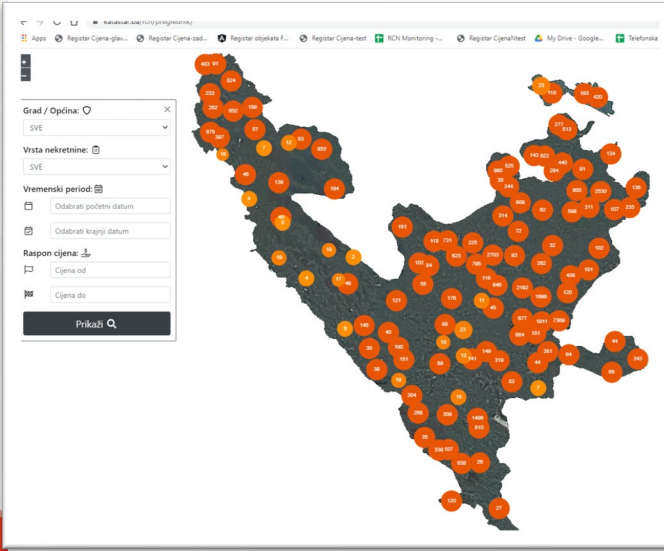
katastar.ba/rcn/pregled

Apps Registar Cijena-glav... Registar Cijena-zad... Registar objekata F... Registar Cijena-test RCN Monitoring -... Registar CijenaNtest My Drive - Google... Telefonska

+
−

Grad / Općina:
SVE

Vrsta nekretnine:
SVE

Vremenski period:
Odabrati početni datum
Odabrati krajnji datum

Raspon cijena:
Cijena od
Cijena do

Prikaži

483 91 324 223 262 652 169 876 397 87 17 63 12 653 23 118 193 420 277 313 143 622 134 40 136 184 525 440 860 284 91 600 2530 136 244 107 235 609 311 598 42 4 45 5 181 314 72 113 731 226 32 102 16 102 823 2703 93 262 408 101 94 119 790 2192 1688 120 17 48 4 58 846 11 49 121 176 377 1011 7369 145 6 40 60 23 654 101 16 30 190 151 141 148 319 381 64 44 343 30 98 83 66 18 7 204 15 286 1468 308 810 35 338 197 38 638 120 27